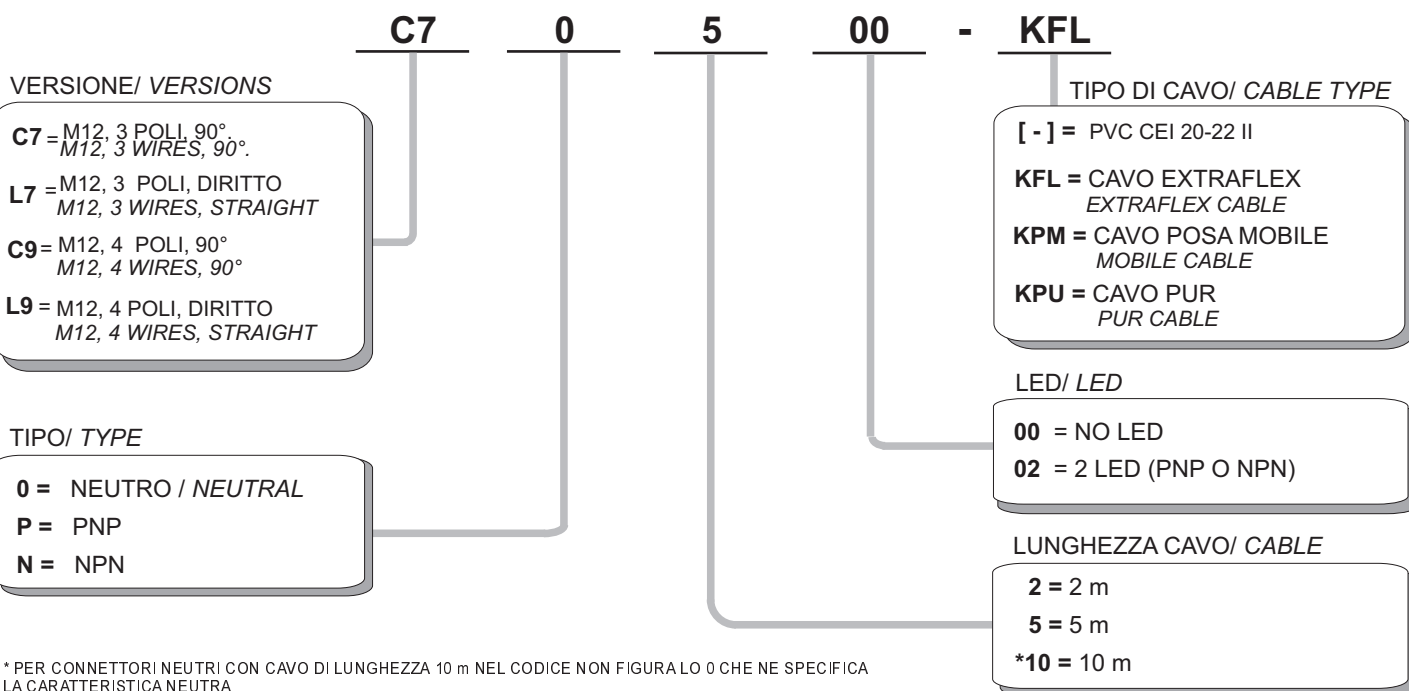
C7 0 5 00 - KFL

VERSIONE/ *VERSIONS*

**C7** = M12, 3 POLI, 90°. *M12, 3 WIRES, 90°.*

**L7** = M12, 3 POLI, DIRITTO *M12, 3 WIRES, STRAIGHT*

**C9** = M12, 4 POLI, 90° *M12, 4 WIRES, 90°*

**L9** = M12, 4 POLI, DIRITTO *M12, 4 WIRES, STRAIGHT*

TIPO/ *TYPE*

**0 =** NEUTRO / *NEUTRAL*

**P =** PNP

**N =** NPN

TIPO DI CAVO/ *CABLE TYPE*

**[ - ] =** PVC CEI 20-22 II

**KFL =** CAVO EXTRAFLEX *EXTRAFLEX CABLE*

**KPM =** CAVO POSA MOBILE *MOBILE CABLE*

**KPU =** CAVO PUR *PUR CABLE*

LED/ *LED*

**00** = NO LED

**02** = 2 LED (PNP O NPN)

LUNGHEZZA CAVO/ *CABLE*

**2 =** 2 m

**5 =** 5 m

***10 =** 10 m

* PER CONNETTORI NEUTRI CON CAVO DI LUNGHEZZA 10 m NEL CODICE NON FIGURA LO 0 CHE NE SPECIFICA LA CARATTERISTICA NEUTRA